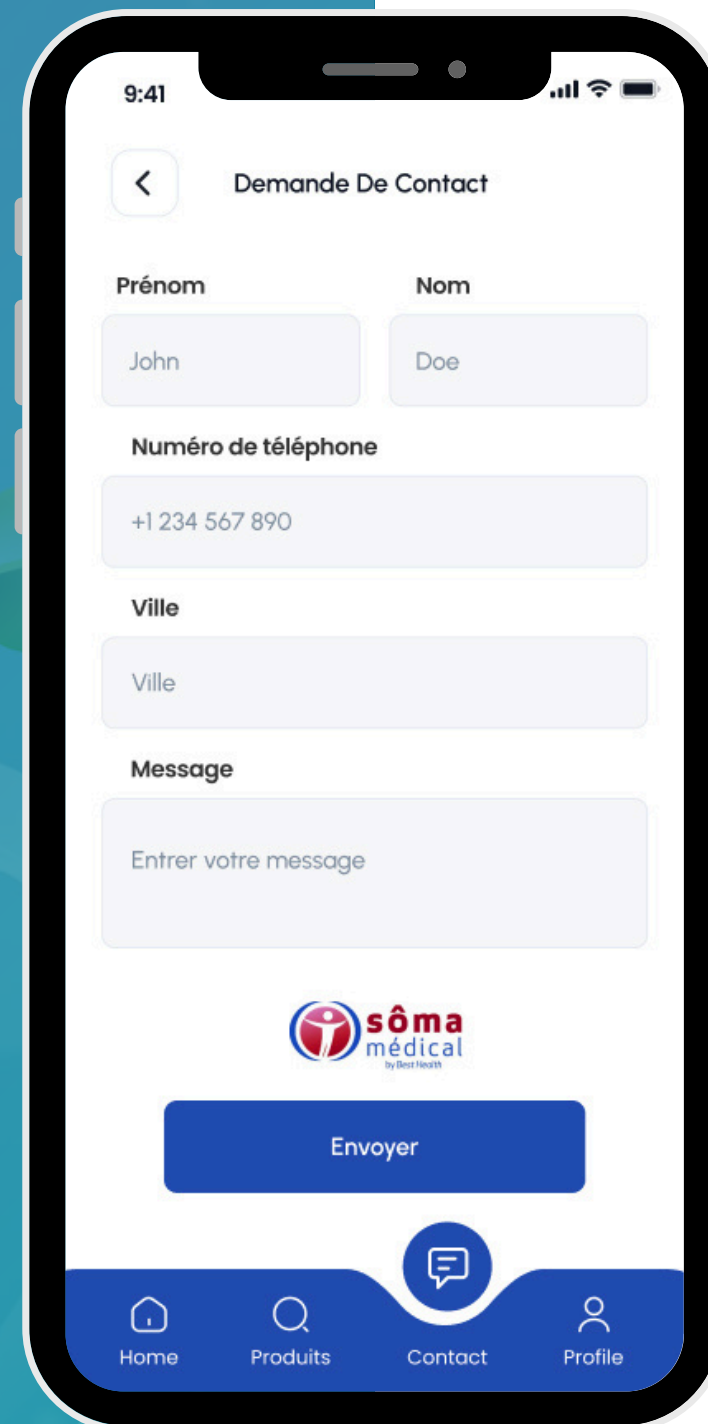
9:41

Demande De Contact

Prénom

John

Nom

Doe

Numéro de téléphone

+1 234 567 890

Ville

Ville

Message

Entrer votre message

sôma médical by Best Health

Envoyer

Home

Produits

Contact

Profile